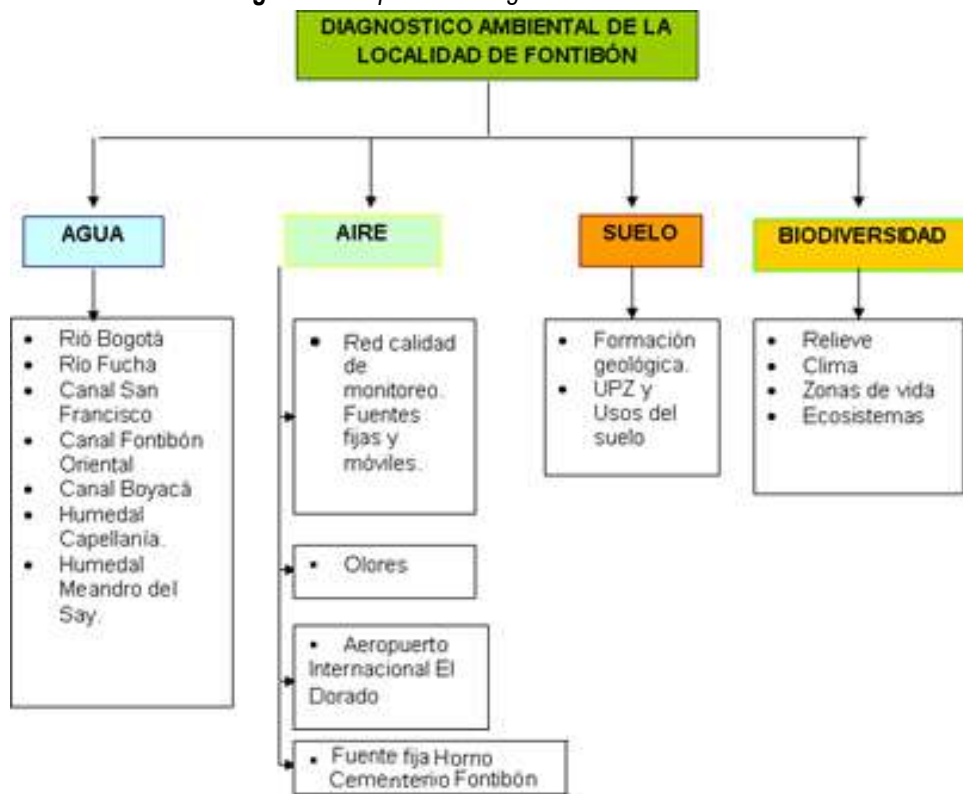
DIAGNOSTICO AMBIENTAL DE LA LOCALIDAD DE FONTIBÓN

AGUA

- Rió Bogotá
- Río Fucha
- Canal San Francisco
- Canal Fontibón Oriental
- Canal Boyacá
- Humedal Capellanía.
- Humedal Meandro del Say.

AIRE

- Red calidad de monitoreo. Fuentes fijas y móviles.

- Olores

- Aeropuerto Internacional El Dorado

- Fuente fija Horno Cementerio Fontibón

SUELO

- Formación geológica.
- UPZ y Usos del suelo

BIODIVERSIDAD

- Relieve
- Clima
- Zonas de vida
- Ecosistemas